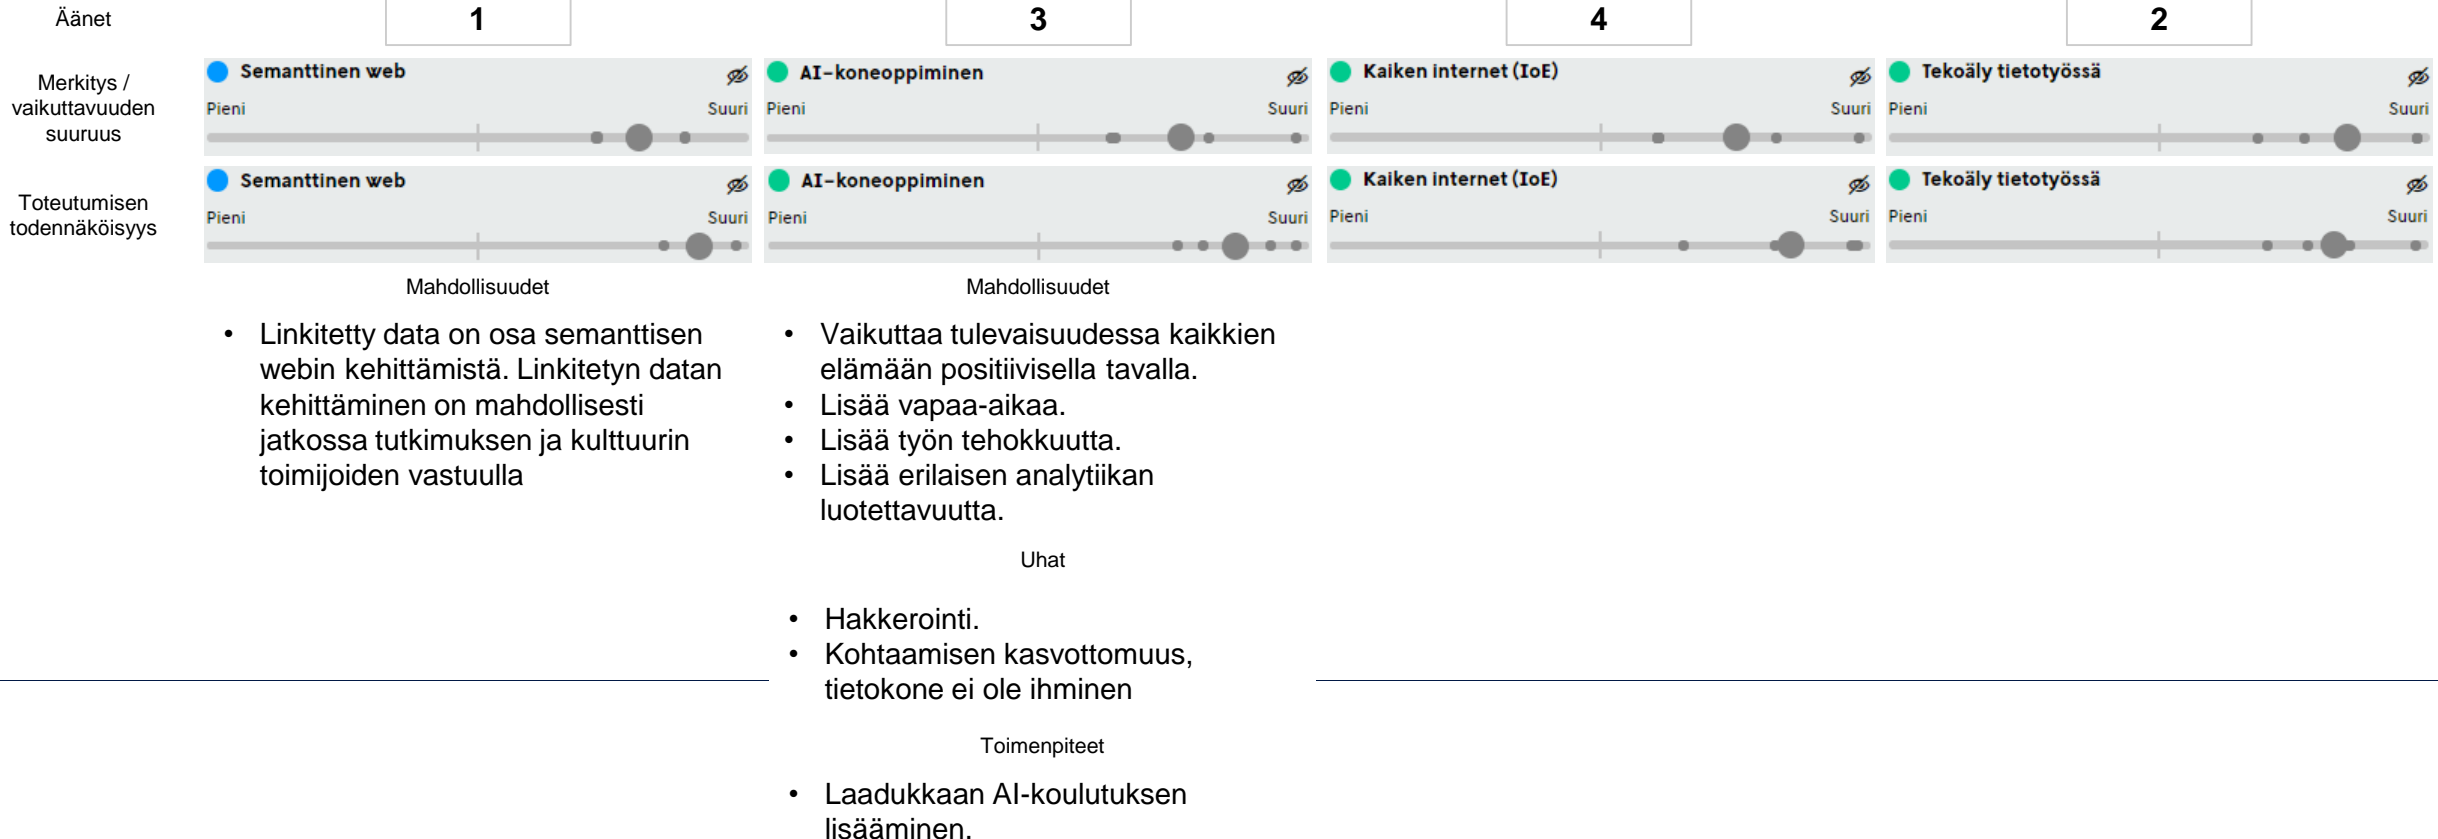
Äänet

1

3

4

2

Merkitys / vaikuttavuuden suuruus

Semanttinen web
Pieni Suuri

AI-koneoppiminen
Pieni Suuri

Kaiken internet (IoE)
Pieni Suuri

Tekoäly tietotyössä
Pieni Suuri

Toteutumisen todennäköisyys

Semanttinen web
Pieni Suuri

AI-koneoppiminen
Pieni Suuri

Kaiken internet (IoE)
Pieni Suuri

Tekoäly tietotyössä
Pieni Suuri

Mahdollisuudet

- Linkitetty data on osa semanttisen webin kehittämistä. Linkitetyn datan kehittäminen on mahdollisesti jatkossa tutkimuksen ja kulttuurin toimijoiden vastuulla

Mahdollisuudet

- Vaikuttaa tulevaisuudessa kaikkien elämään positiivisella tavalla.
- Lisää vapaa-aikaa.
- Lisää työn tehokkuutta.
- Lisää erilaisen analytiikan luotettavuutta.

Uhat

- Hakkerointi.
- Kohtaamisen kasvottomuus, tietokone ei ole ihminen

Toimenpiteet

- Laadukkaan AI-koulutuksen lisääminen.